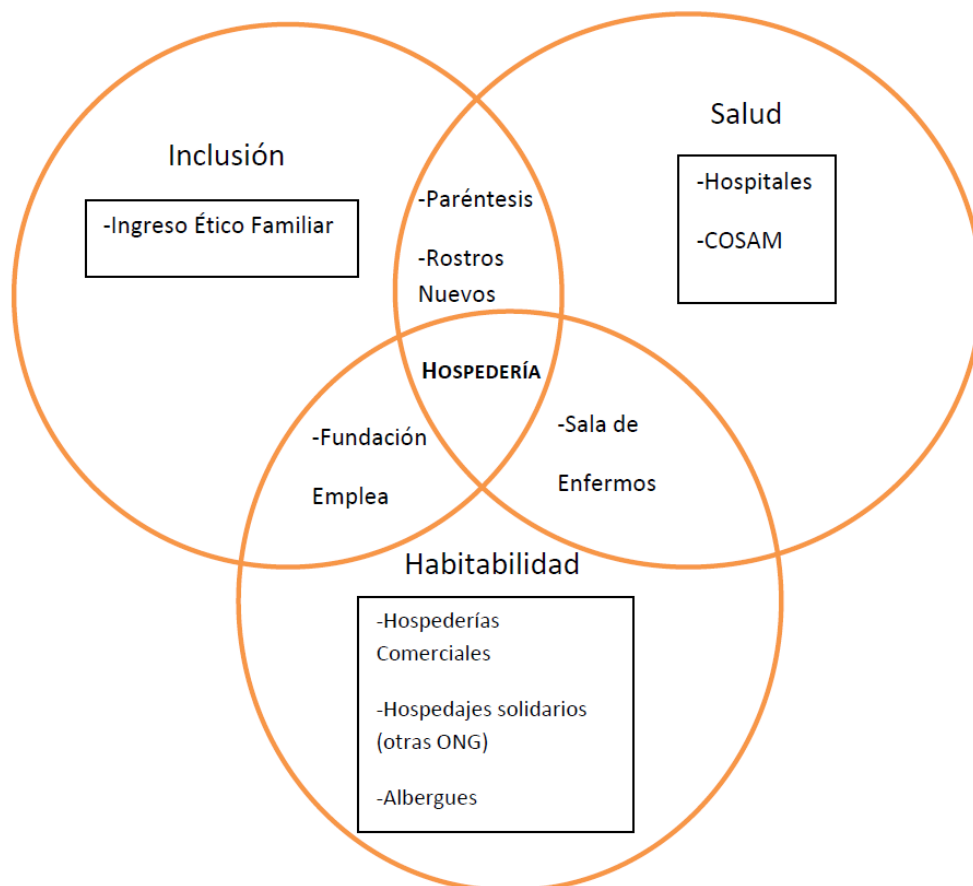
Inclusión

-Ingreso Ético Familiar

-Paréntesis

-Rostros Nuevos

Salud

-Hospitales

-COSAM

HOSPEDERÍA

-Fundación Emplea

-Sala de Enfermos

Habitabilidad

-Hospederías Comerciales

-Hospedajes solidarios (otras ONG)

-Albergues